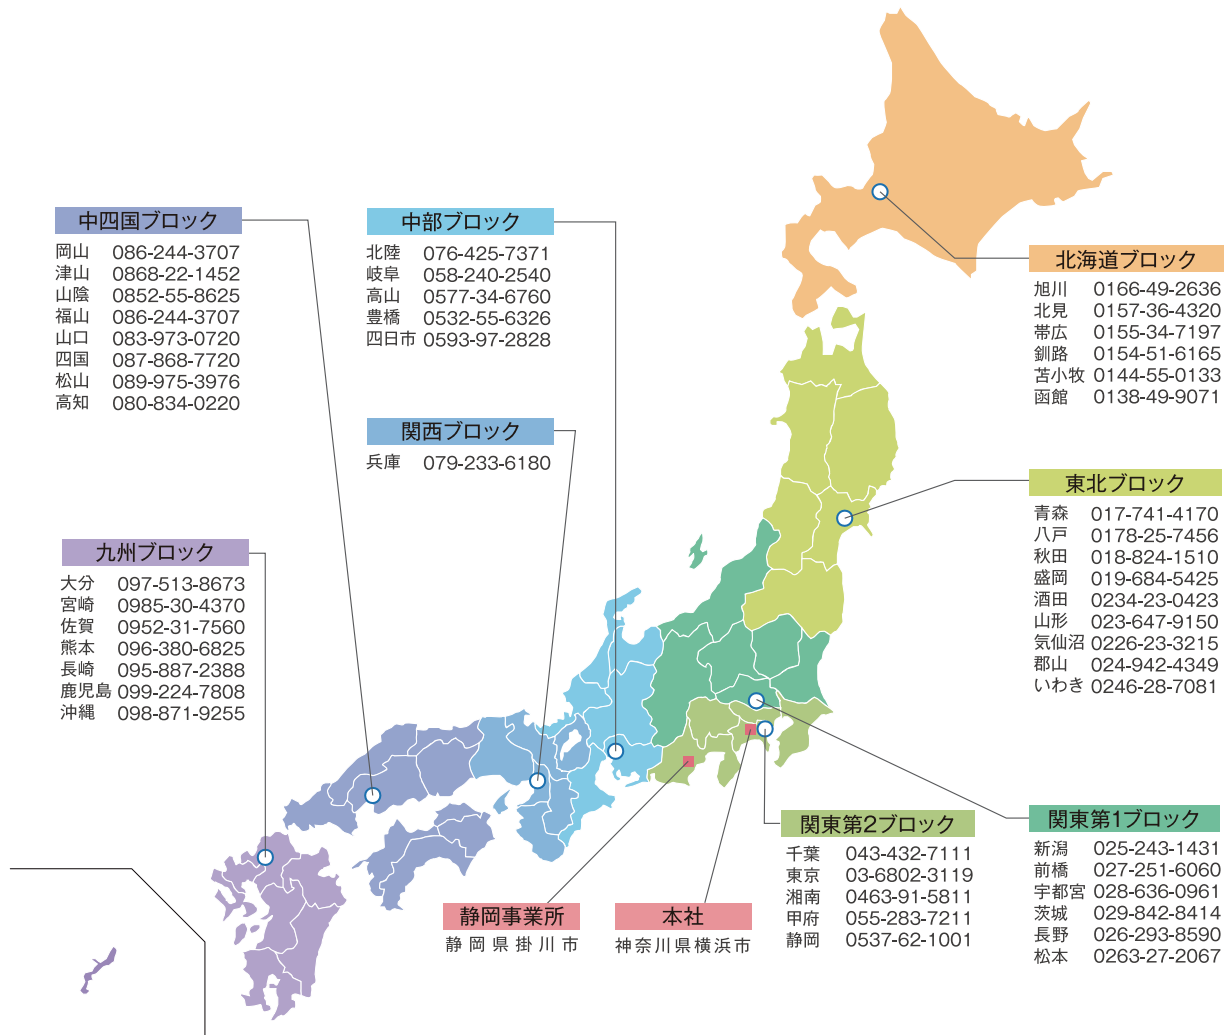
中四国ブロック
岡山 086-244-3707
津山 0868-22-1452
山陰 0852-55-8625
福山 086-244-3707
山口 083-973-0720
四国 087-868-7720
松山 089-975-3976
高知 080-834-0220

中部ブロック
北陸 076-425-7371
岐阜 058-240-2540
高山 0577-34-6760
豊橋 0532-55-6326
四日市 0593-97-2828

関西ブロック
兵庫 079-233-6180

九州ブロック
大分 097-513-8673
宮崎 0985-30-4370
佐賀 0952-31-7560
熊本 096-380-6825
長崎 095-887-2388
鹿児島 099-224-7808
沖縄 098-871-9255

北海道ブロック
旭川 0166-49-2636
北見 0157-36-4320
帯広 0155-34-7197
釧路 0154-51-6165
苫小牧 0144-55-0133
函館 0138-49-9071

東北ブロック
青森 017-741-4170
八戸 0178-25-7456
秋田 018-824-1510
盛岡 019-684-5425
酒田 0234-23-0423
山形 023-647-9150
気仙沼 0226-23-3215
郡山 024-942-4349
いわき 0246-28-7081

関東第1ブロック
新潟 025-243-1431
前橋 027-251-6060
宇都宮 028-636-0961
茨城 029-842-8414
長野 026-293-8590
松本 0263-27-2067

関東第2ブロック
千葉 043-432-7111
東京 03-6802-3119
湘南 0463-91-5811
甲府 055-283-7211
静岡 0537-62-1001

静岡事業所
静岡県掛川市

本社
神奈川県横浜市